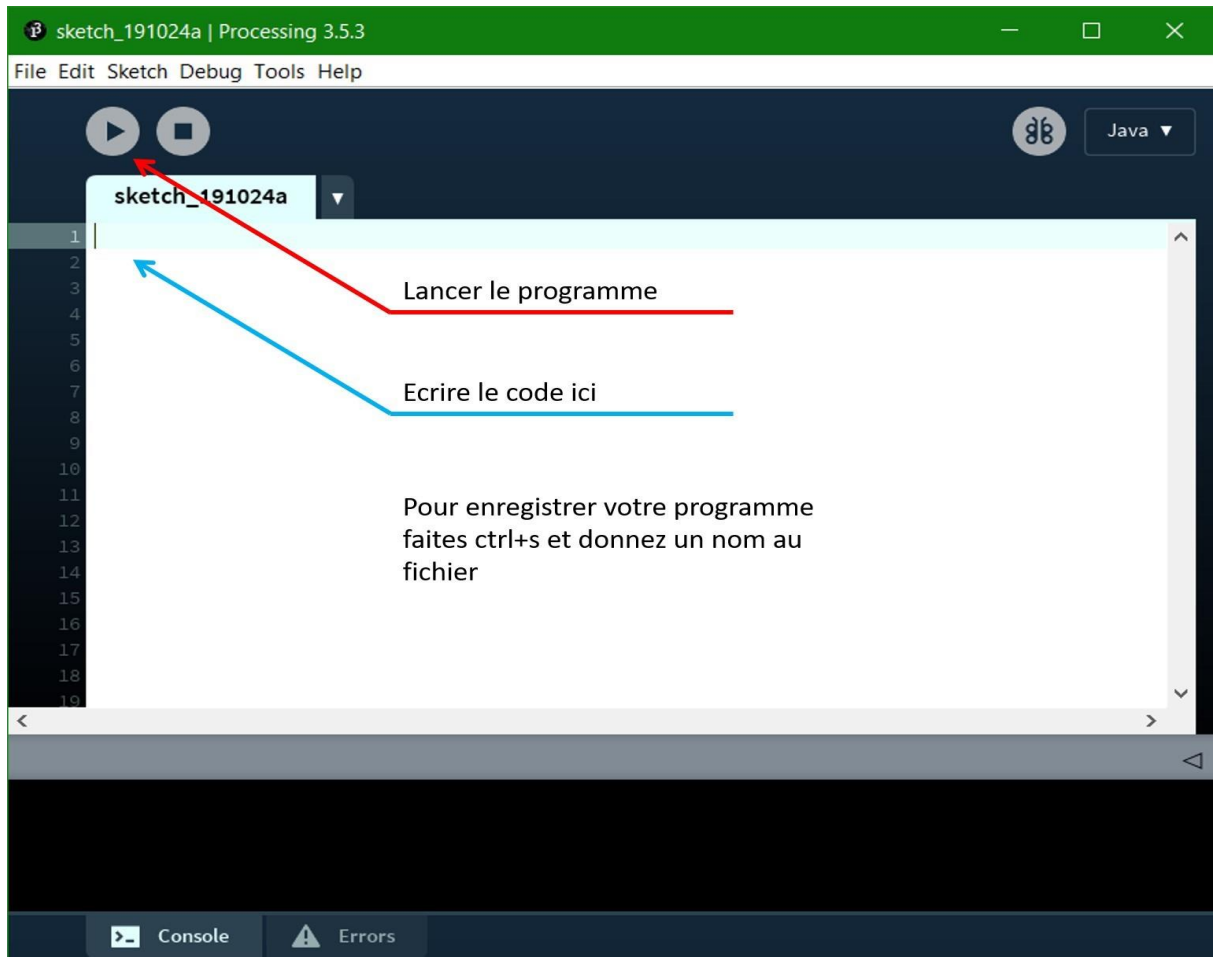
sketch_191024a | Processing 3.5.3

File Edit Sketch Debug Tools Help

Java ▼

sketch_191024a

1
2
3
4
5
6
7
8
9
10
11
12
13
14
15
16
17
18
19

Lancer le programme

Ecrire le code ici

Pour enregistrer votre programme faites ctrl+s et donnez un nom au fichier

Console

Errors